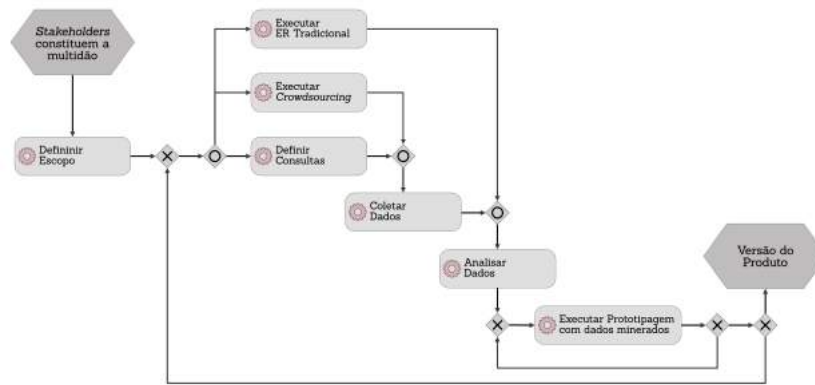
Stakeholders constituem a multidão

Defininir Escopo

Executar ER Tradicional

Executar Crowdsourcing

Definir Consultas

Coletar Dados

Analisar Dados

Executar Prototipagem com dados minerados

Versão do Produto